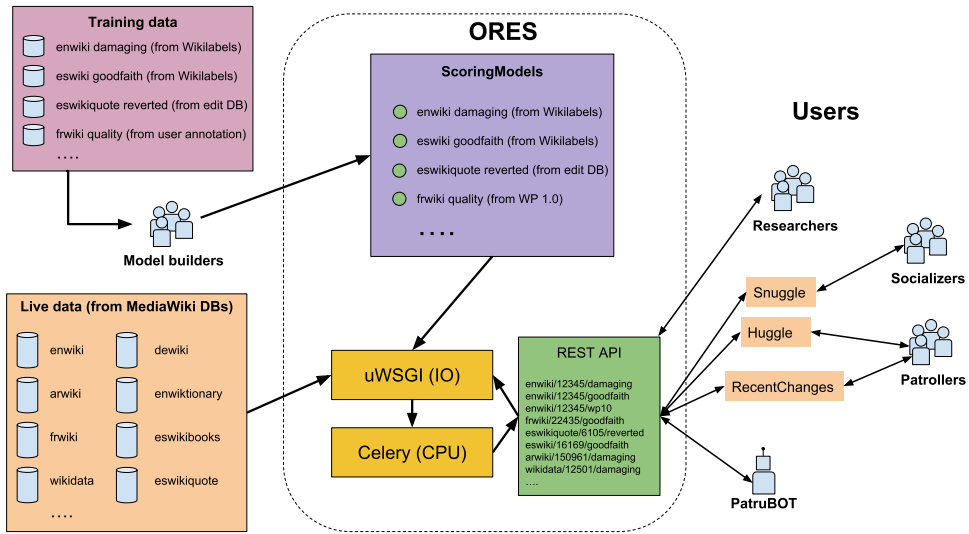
Training data

enwiki damaging (from Wikilabels)

eswiki goodfaith (from Wikilabels)

eswikiquote reverted (from edit DB)

frwiki quality (from user annotation)

....

Model builders

ORES

ScoringModels

enwiki damaging (from Wikilabels)

eswiki goodfaith (from Wikilabels)

eswikiquote reverted (from edit DB)

frwiki quality (from WP 1.0)

....

Live data (from MediaWiki DBs)

enwiki

dewiki

arwiki

enwiktionary

frwiki

eswikibooks

wikidata

eswikiquote

....

uWSGI (IO)

Celery (CPU)

REST API

enwiki/12345/damaging
enwiki/12345/goodfaith
enwiki/12345/wp10
frwiki/22435/goodfaith
eswikiquote/6105/reverted
eswiki/16169/goodfaith
arwiki/150961/damaging
wikidata/12501/damaging
....

Users

Researchers

Snuggle

Socializers

Huggle

RecentChanges

Patrollers

PatruBOT